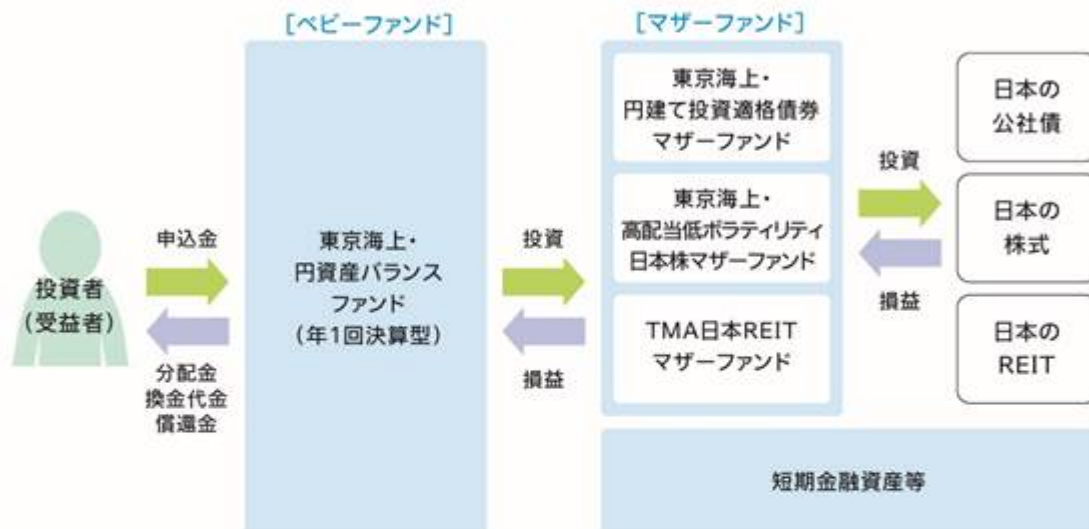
[ベビーファンド]

[マザーファンド]

投資者
(受益者)

申込金

分配金
換金代金
償還金

東京海上・
円資産バランス
ファンド
(年1回決算型)

投資

損益

東京海上・
円建て投資適格債券
マザーファンド

東京海上・
高配当低ボラティリティ
日本株マザーファンド

TMA日本REIT
マザーファンド

投資

損益

日本の
公社債

日本の
株式

日本の
REIT

短期金融資産等